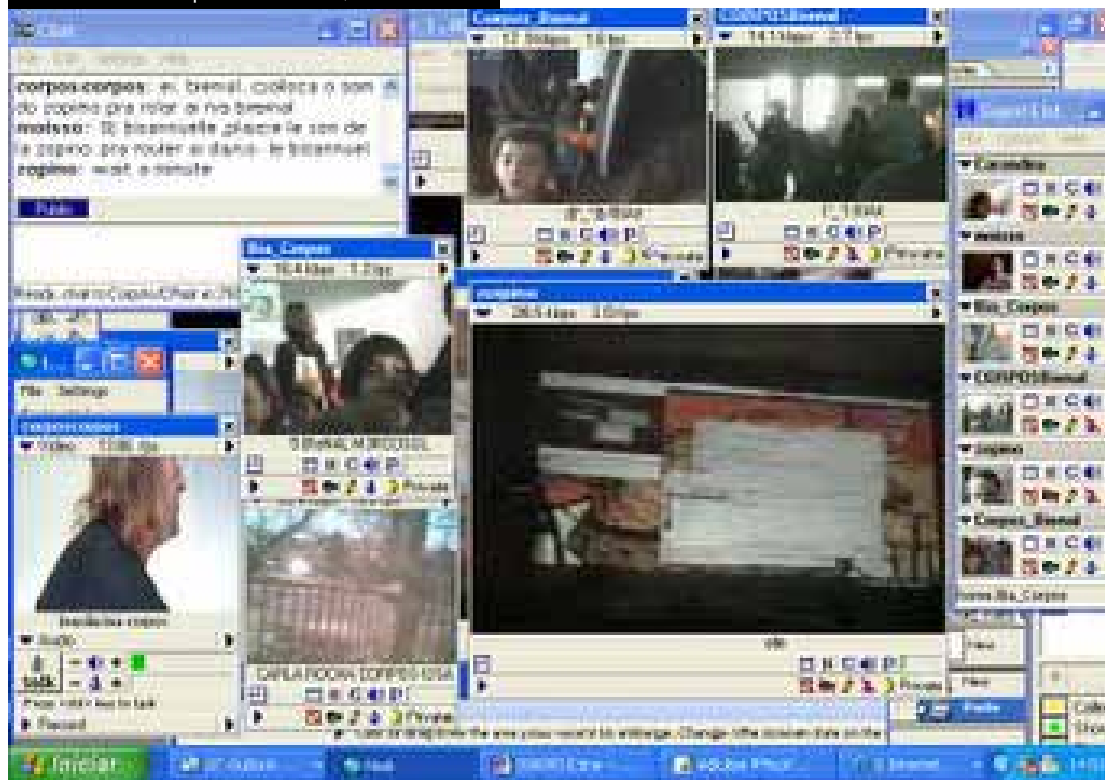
Chat

corpos:corpos: ei, bienal, coloca o som do zapino pra rolar ai na bienal
moisso: Si bienvenida placie le son de la zapino pro router ai dano. le bienvenu
zapino: wait a minute

Public

Ready. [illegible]

Corpos_Bienal
17.9 kbps 1.6 fps

CORPOS Bienal
14.1 kbps 2.7 fps

Bia_Corpos
16.4 kbps 1.2 fps

zapino
26.5 kbps 3.0 fps

Private

Private

Private

File Settings

corpos:corpos
Video 13.06 fps

Audio

Talk

Press 'ctrl' + 'Alt' to talk

Record

CARLA ROCHA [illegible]

Private

User List

Corpos_Bienal

moisso

Bia_Corpos

CORPOS Bienal

zapino

Corpos_Bienal

Private

Iniciar